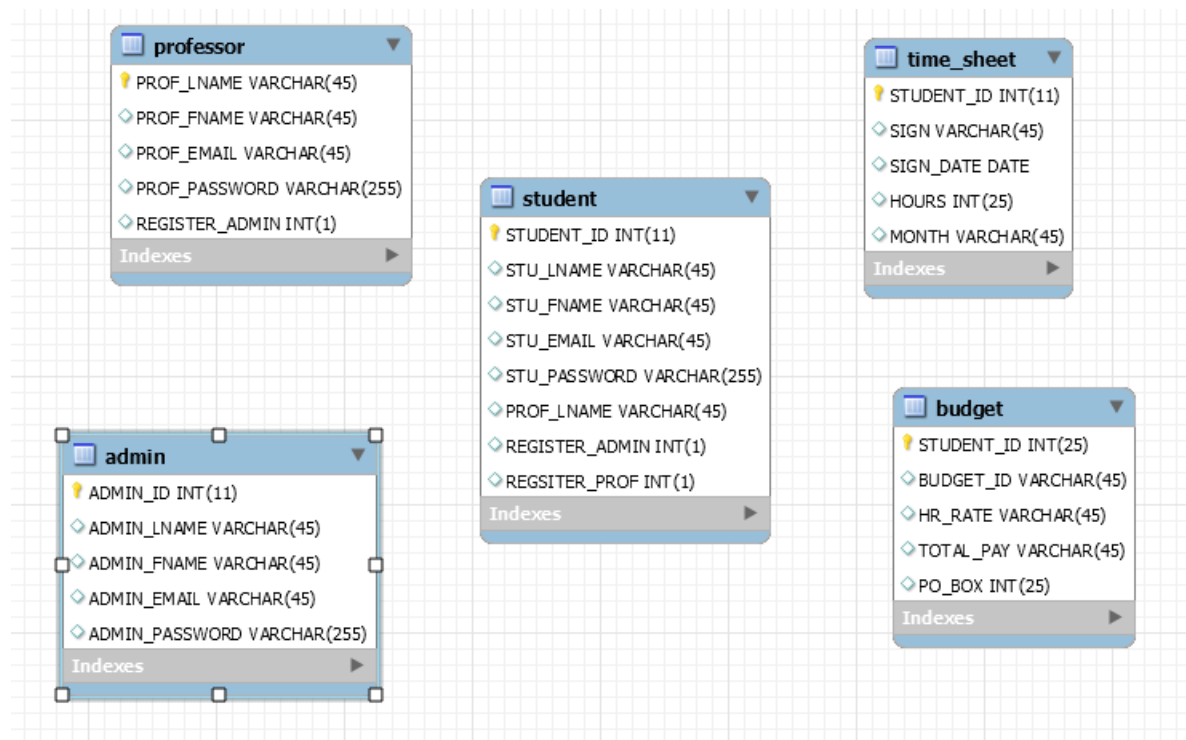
professor
PROF_LNAME VARCHAR(45)
PROF_FNAME VARCHAR(45)
PROF_EMAIL VARCHAR(45)
PROF_PASSWORD VARCHAR(255)
REGISTER_ADMIN INT(1)
Indexes

time_sheet
STUDENT_ID INT(11)
SIGN VARCHAR(45)
SIGN_DATE DATE
HOURS INT(25)
MONTH VARCHAR(45)
Indexes

student
STUDENT_ID INT(11)
STU_LNAME VARCHAR(45)
STU_FNAME VARCHAR(45)
STU_EMAIL VARCHAR(45)
STU_PASSWORD VARCHAR(255)
PROF_LNAME VARCHAR(45)
REGISTER_ADMIN INT(1)
REGSITER_PROF INT(1)
Indexes

admin
ADMIN_ID INT(11)
ADMIN_LNAME VARCHAR(45)
ADMIN_FNAME VARCHAR(45)
ADMIN_EMAIL VARCHAR(45)
ADMIN_PASSWORD VARCHAR(255)
Indexes

budget
STUDENT_ID INT(25)
BUDGET_ID VARCHAR(45)
HR_RATE VARCHAR(45)
TOTAL_PAY VARCHAR(45)
PO_BOX INT(25)
Indexes